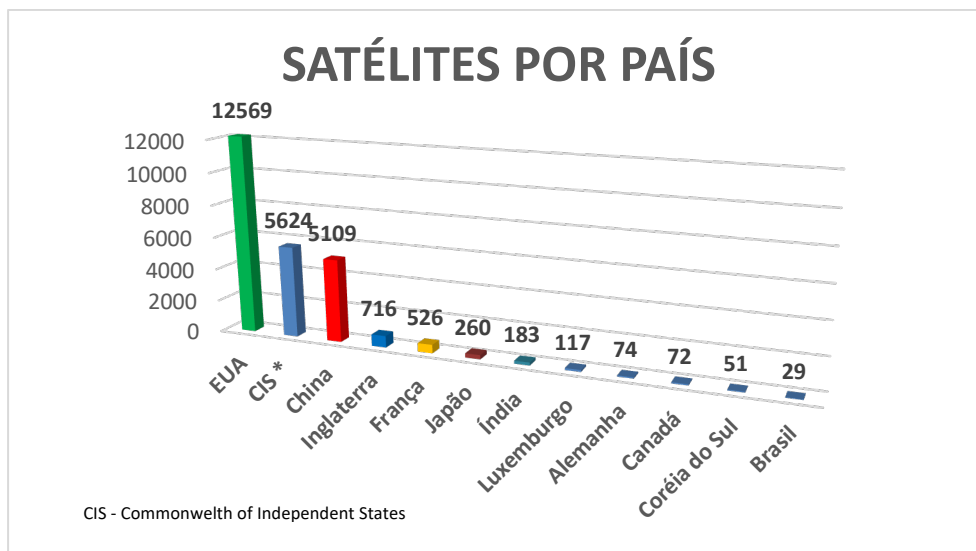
SATÉLITES POR PAÍS

12000
10000
8000
6000
4000
2000
0

| País | Satélites |
|---|---|
| EUA | 12569 |
| CIS * | 5624 |
| China | 5109 |
| Inglaterra | 716 |
| França | 526 |
| Japão | 260 |
| Índia | 183 |
| Luxemburgo | 117 |
| Alemanha | 74 |
| Canadá | 72 |
| Coréia do Sul | 51 |
| Brasil | 29 |

CIS - Commonwelth of Independent States